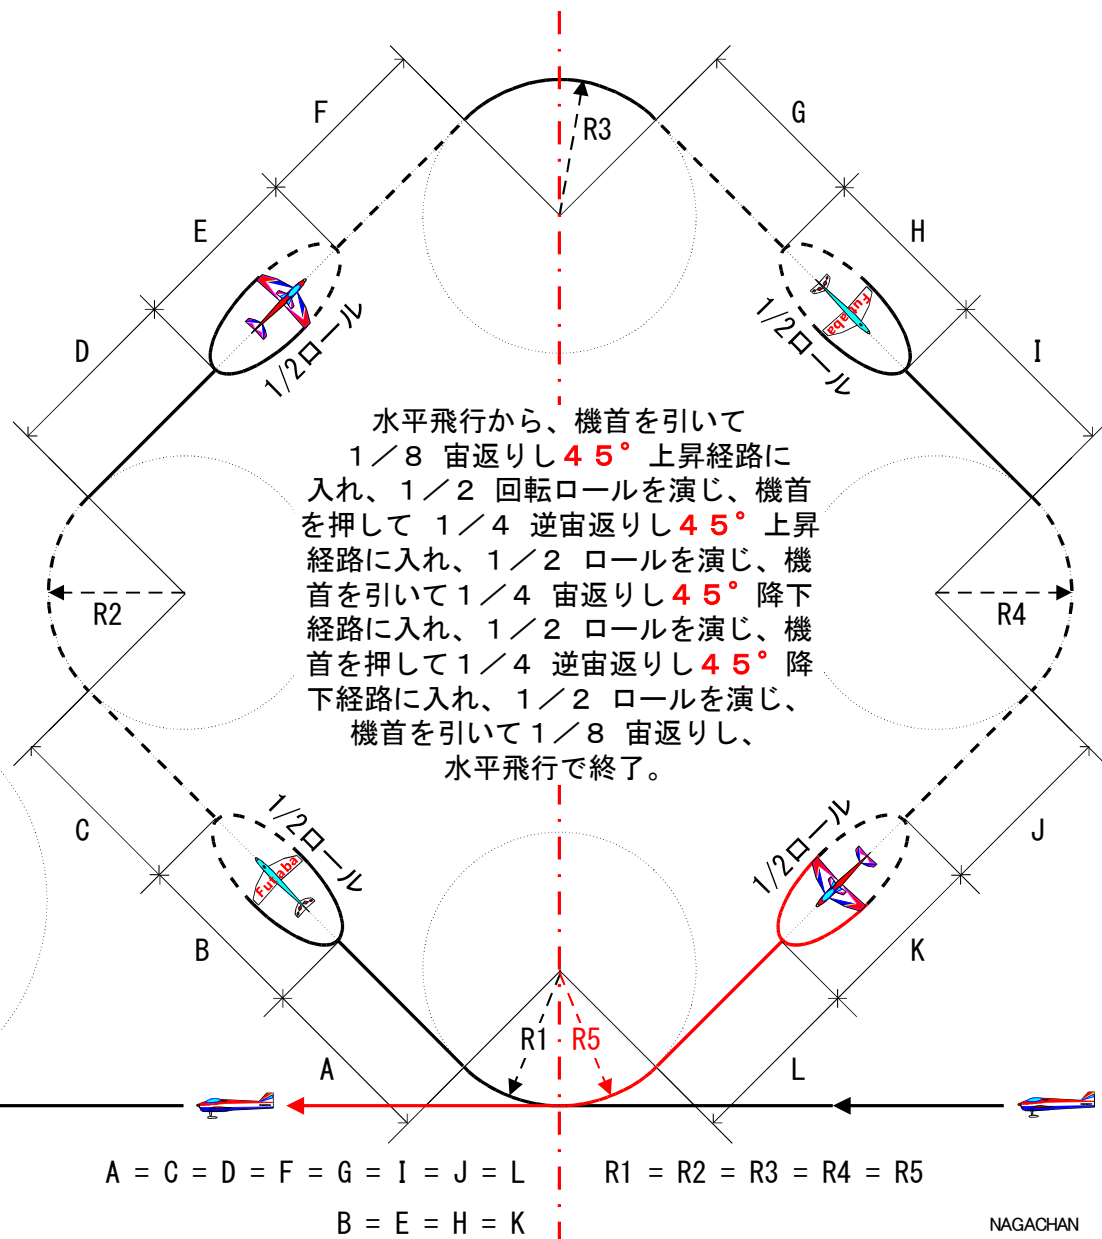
F
G
R3
E
H
D
I
1/2ロール
1/2ロール
水平飛行から、機首を引いて １／８ 宙返りし４５° 上昇経路に入れ、１／２ 回転ロールを演じ、機首を押して １／４ 逆宙返りし４５° 上昇経路に入れ、１／２ ロールを演じ、機首を引いて１／４ 宙返りし４５° 降下経路に入れ、１／２ ロールを演じ、機首を押して１／４ 逆宙返りし４５° 降下経路に入れ、１／２ ロールを演じ、機首を引いて１／８ 宙返りし、水平飛行で終了。
R2
R4
C
J
1/2ロール
1/2ロール
Futaba
B
K
R1
R5
A
L
A = C = D = F = G = I = J = L
R1 = R2 = R3 = R4 = R5
B = E = H = K
NAGACHAN